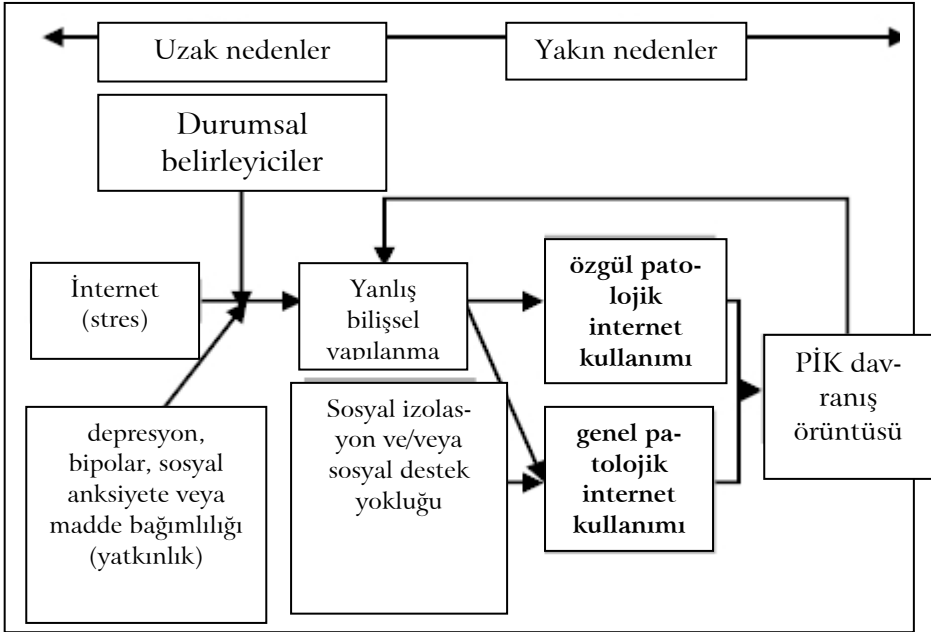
Uzak nedenler

Yakın nedenler

Durumsal belirleyiciler

İnternet (stres)

Yanlış bilişsel yapılanma

özgül patolojik internet kullanımı

PİK davranış örüntüsü

depresyon, bipolar, sosyal anksiyete veya madde bağımlılığı (yatkınlık)

Sosyal izolasyon ve/veya sosyal destek yokluğu

genel patolojik internet kullanımı